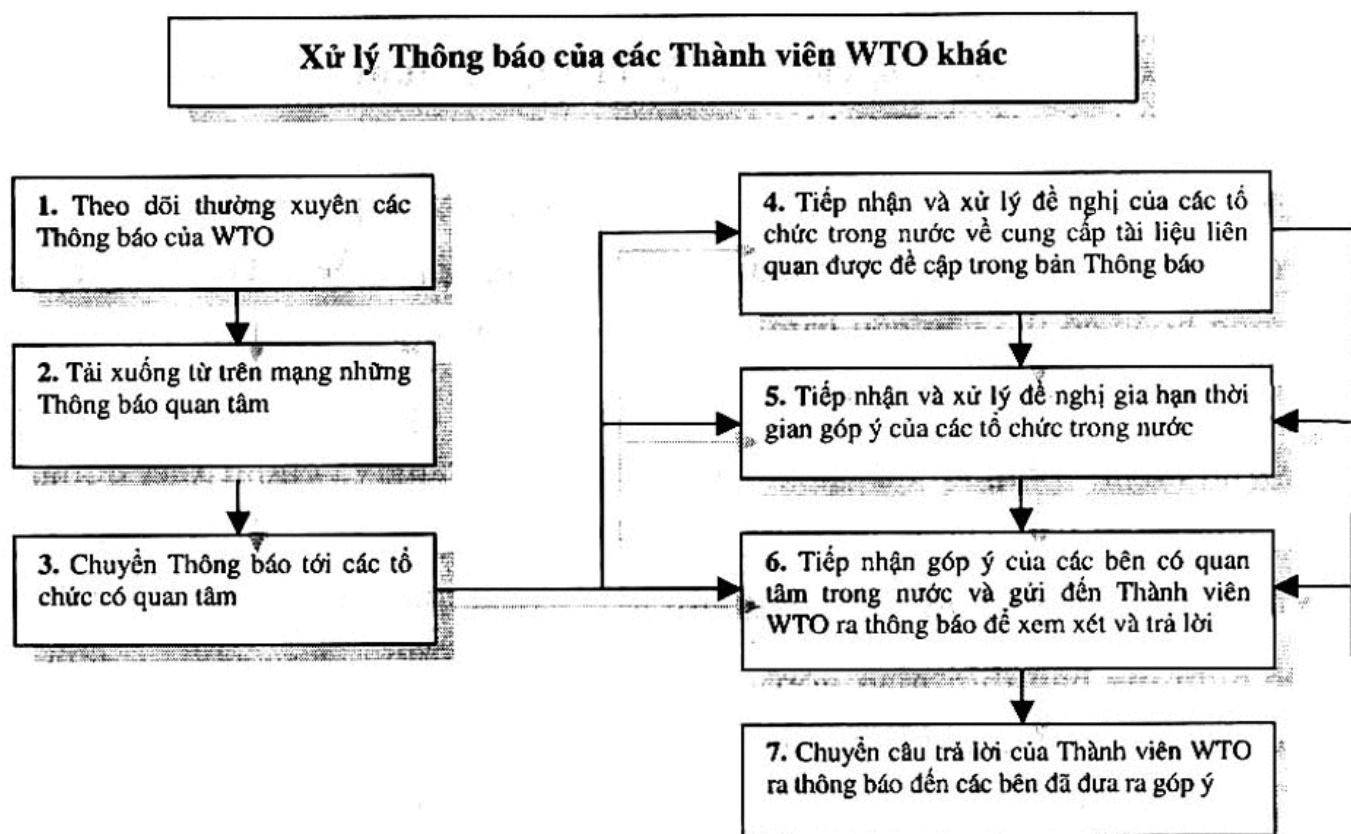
Xử lý Thông báo của các Thành viên WTO khác

1. Theo dõi thường xuyên các Thông báo của WTO

2. Tải xuống từ trên mạng những Thông báo quan tâm

3. Chuyển Thông báo tới các tổ chức có quan tâm

4. Tiếp nhận và xử lý đề nghị của các tổ chức trong nước về cung cấp tài liệu liên quan được đề cập trong bản Thông báo

5. Tiếp nhận và xử lý đề nghị gia hạn thời gian góp ý của các tổ chức trong nước

6. Tiếp nhận góp ý của các bên có quan tâm trong nước và gửi đến Thành viên WTO ra thông báo để xem xét và trả lời

7. Chuyển câu trả lời của Thành viên WTO ra thông báo đến các bên đã đưa ra góp ý